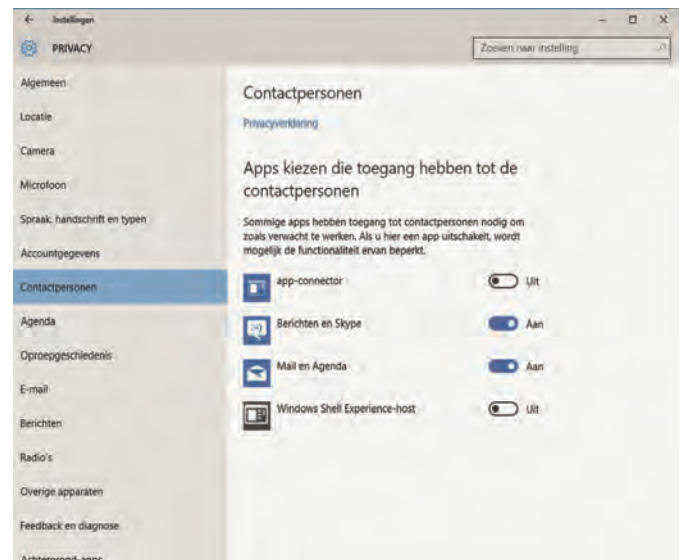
← Instellingen

PRIVACY

Zoeken naar instelling

Algemeen
Locatie
Camera
Microfoon
Spraak, handschrift en typen
Accountgegevens
Contactpersonen
Agenda
Oproepgeschiedenis
E-mail
Berichten
Radio's
Overige apparaten
Feedback en diagnose
Achtergrond-apps

Contactpersonen

Privacyverklaring

Apps kiezen die toegang hebben tot de contactpersonen

Sommige apps hebben toegang tot contactpersonen nodig om zoals verwacht te werken. Als u hier een app uitschakelt, wordt mogelijk de functionaliteit ervan beperkt.

app-connector Uit

Berichten en Skype Aan

Mail en Agenda Aan

Windows Shell Experience-host Uit